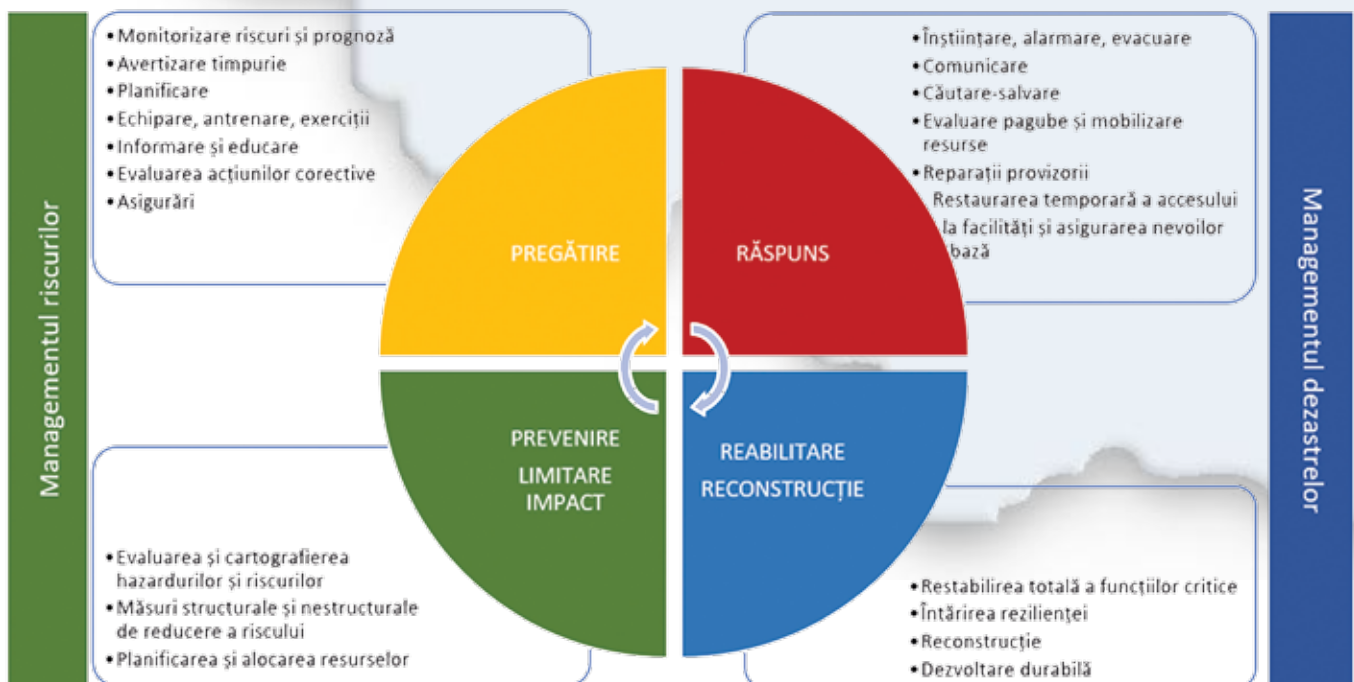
Managementul riscurilor

•Monitorizare riscuri și prognoză
•Avertizare timpurie
•Planificare
•Echipare, antrenare, exerciții
•Informare și educare
•Evaluarea acțiunilor corective
•Asigurări

•Înștiințare, alarmare, evacuare
•Comunicare
•Căutare-salvare
•Evaluare pagube și mobilizare resurse
•Reparații provizorii
Restaurarea temporară a accesului la facilități și asigurarea nevoilor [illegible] bază

Managementul dezastrelor

PREGĂTIRE

RĂSPUNS

PREVENIRE
LIMITARE IMPACT

REABILITARE
RECONSTRUCȚIE

•Evaluarea și cartografierea hazardurilor și riscurilor
•Măsuri structurale și nestructurale de reducere a riscului
•Planificarea și alocarea resurselor

•Restabilirea totală a funcțiilor critice
•Întărirea rezilienței
•Reconstrucție
•Dezvoltare durabilă